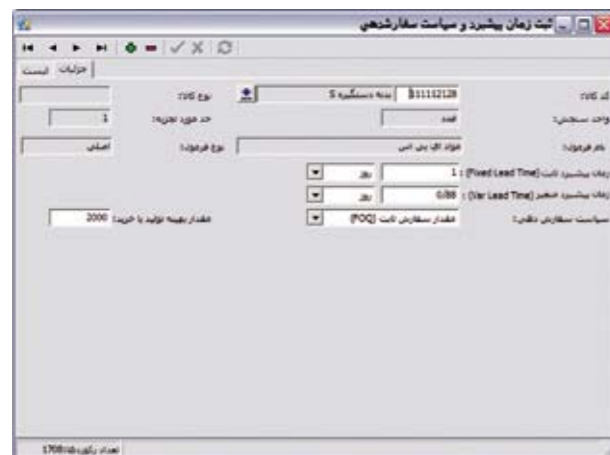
ثبت زمان پیشبرد و سیاست سفارشدهی

جزئیات | لیست

کد کالا: 111112128 | بدنه دستگیره 5 | نوع کالا:

واحد سنجش: عدد | حد مورد تجزیه: 1

نام فرمول: مواد اف بی اس | نوع فرمول: اصلی

زمان پیشبرد ثابت (Fixed Lead Time): 1 | روز

زمان پیشبرد متغیر (Var Lead Time): 0/88 | روز

سیاست سفارش دهی: مقدار سفارش ثابت (FOQ) | مقدار بهینه تولید یا خرید: 2000

تعداد رکورد: 1768